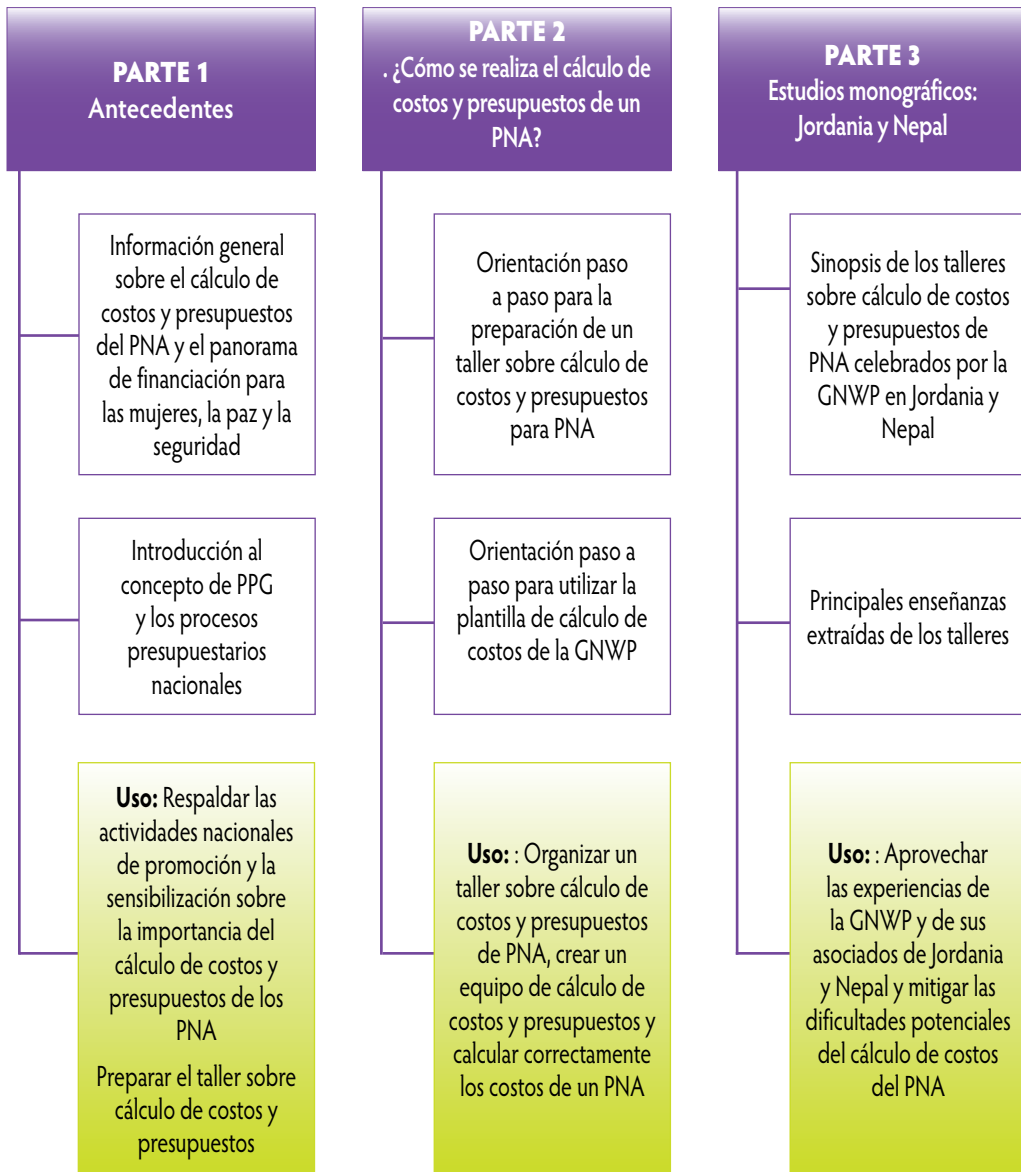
PARTE 1
Antecedentes

Información general sobre el cálculo de costos y presupuestos del PNA y el panorama de financiación para las mujeres, la paz y la seguridad

Introducción al concepto de PPG y los procesos presupuestarios nacionales

Uso: Respaldar las actividades nacionales de promoción y la sensibilización sobre la importancia del cálculo de costos y presupuestos de los PNA

Preparar el taller sobre cálculo de costos y presupuestos

PARTE 2
. ¿Cómo se realiza el cálculo de costos y presupuestos de un PNA?

Orientación paso a paso para la preparación de un taller sobre cálculo de costos y presupuestos para PNA

Orientación paso a paso para utilizar la plantilla de cálculo de costos de la GNWP

Uso: : Organizar un taller sobre cálculo de costos y presupuestos de PNA, crear un equipo de cálculo de costos y presupuestos y calcular correctamente los costos de un PNA

PARTE 3
Estudios monográficos: Jordania y Nepal

Sinopsis de los talleres sobre cálculo de costos y presupuestos de PNA celebrados por la GNWP en Jordania y Nepal

Principales enseñanzas extraídas de los talleres

Uso: : Aprovechar las experiencias de la GNWP y de sus asociados de Jordania y Nepal y mitigar las dificultades potenciales del cálculo de costos del PNA